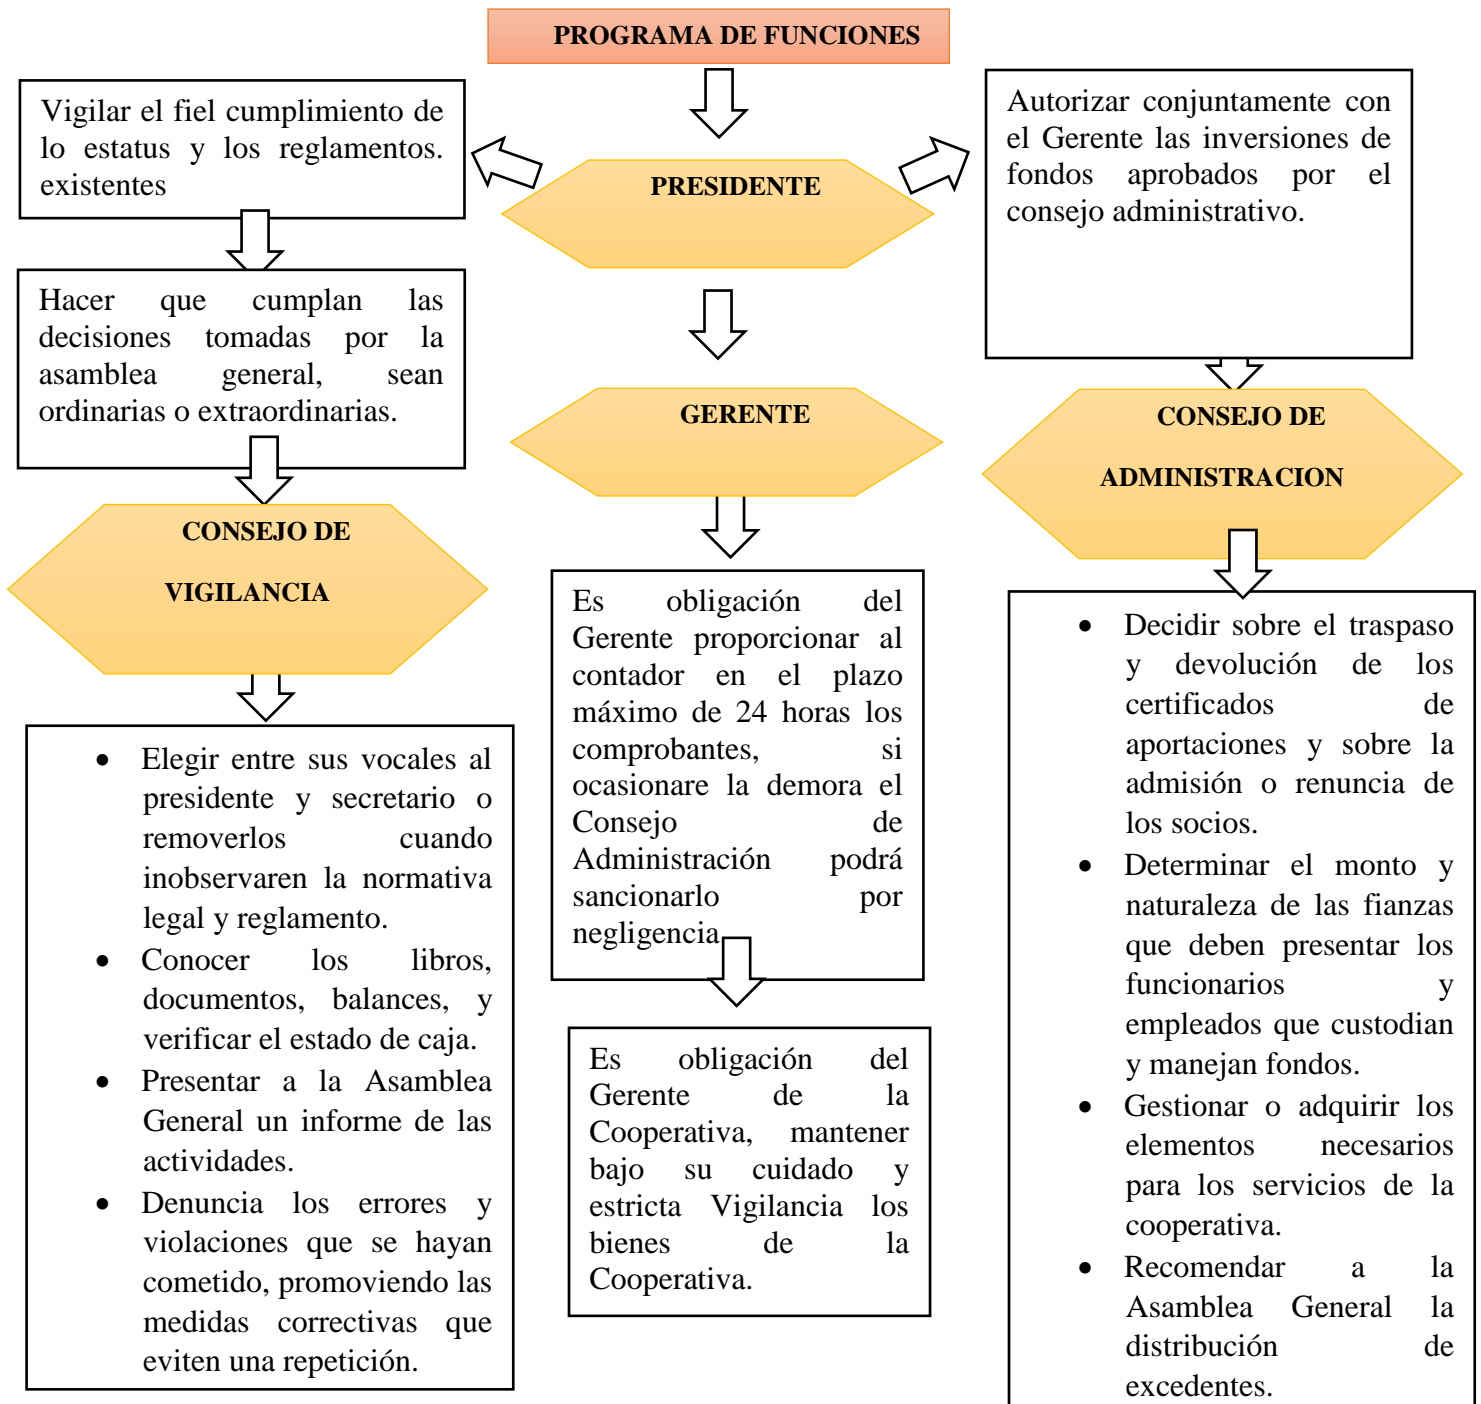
PROGRAMA DE FUNCIONES

Vigilar el fiel cumplimiento de lo estatus y los reglamentos. existentes

PRESIDENTE

Autorizar conjuntamente con el Gerente las inversiones de fondos aprobados por el consejo administrativo.

Hacer que cumplan las decisiones tomadas por la asamblea general, sean ordinarias o extraordinarias.

GERENTE

CONSEJO DE ADMINISTRACION

CONSEJO DE VIGILANCIA

Es obligación del Gerente proporcionar al contador en el plazo máximo de 24 horas los comprobantes, si ocasionare la demora el Consejo de Administración podrá sancionarlo por negligencia

- Decidir sobre el traspaso y devolución de los certificados de aportaciones y sobre la admisión o renuncia de los socios.
- Determinar el monto y naturaleza de las fianzas que deben presentar los funcionarios y empleados que custodian y manejan fondos.
- Gestionar o adquirir los elementos necesarios para los servicios de la cooperativa.
- Recomendar a la Asamblea General la distribución de excedentes.

- Elegir entre sus vocales al presidente y secretario o removerlos cuando inobservaren la normativa legal y reglamento.
- Conocer los libros, documentos, balances, y verificar el estado de caja.
- Presentar a la Asamblea General un informe de las actividades.
- Denuncia los errores y violaciones que se hayan cometido, promoviendo las medidas correctivas que eviten una repetición.

Es obligación del Gerente de la Cooperativa, mantener bajo su cuidado y estricta Vigilancia los bienes de la Cooperativa.